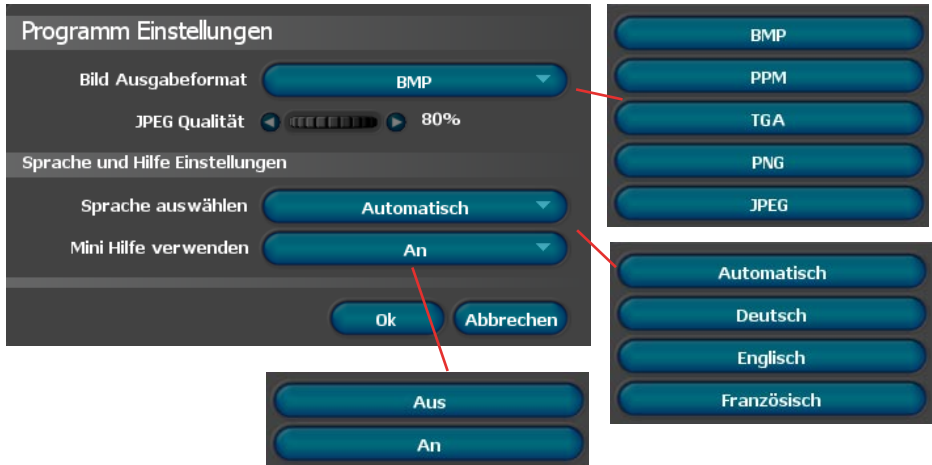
Programm Einstellungen

Bild Ausgabeformat
BMP

JPEG Qualität
80%

Sprache und Hilfe Einstellungen

Sprache auswählen
Automatisch

Mini Hilfe verwenden
An

Ok
Abbrechen

BMP
PPM
TGA
PNG
JPEG

Automatisch
Deutsch
Englisch
Französisch

Aus
An